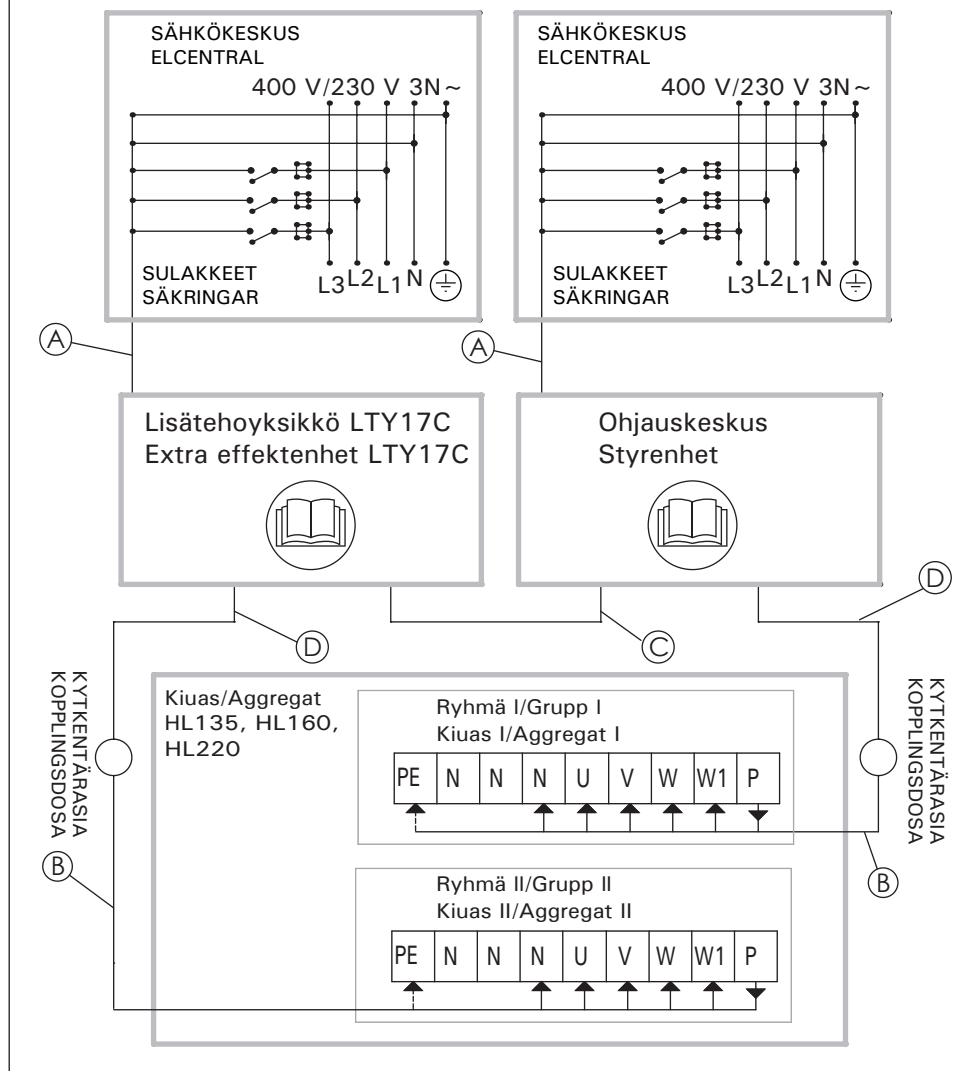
SÄHKÖKESKUS
ELCENTRAL
400 V/230 V 3N ~
SULAKKEET
SÄKRINGAR
L3 L2 L1 N

SÄHKÖKESKUS
ELCENTRAL
400 V/230 V 3N ~
SULAKKEET
SÄKRINGAR
L3 L2 L1 N

A

A

Lisätehoyksikkö LTY17C
Extra effektenhet LTY17C

Ohjauskeskus
Styrenhet

D

D

C

KYTKENTÄRASIA
KOPPLINGSDOSA

Kiuas/Aggregat
HL135, HL160, HL220

Ryhmä I/Grupp I
Kiuas I/Aggregat I

| PE | N | N | N | U | V | W | W1 | P |
|---|---|---|---|---|---|---|---|---|

KYTKENTÄRASIA
KOPPLINGSDOSA

B

B

Ryhmä II/Grupp II
Kiuas II/Aggregat II

| PE | N | N | N | U | V | W | W1 | P |
|---|---|---|---|---|---|---|---|---|